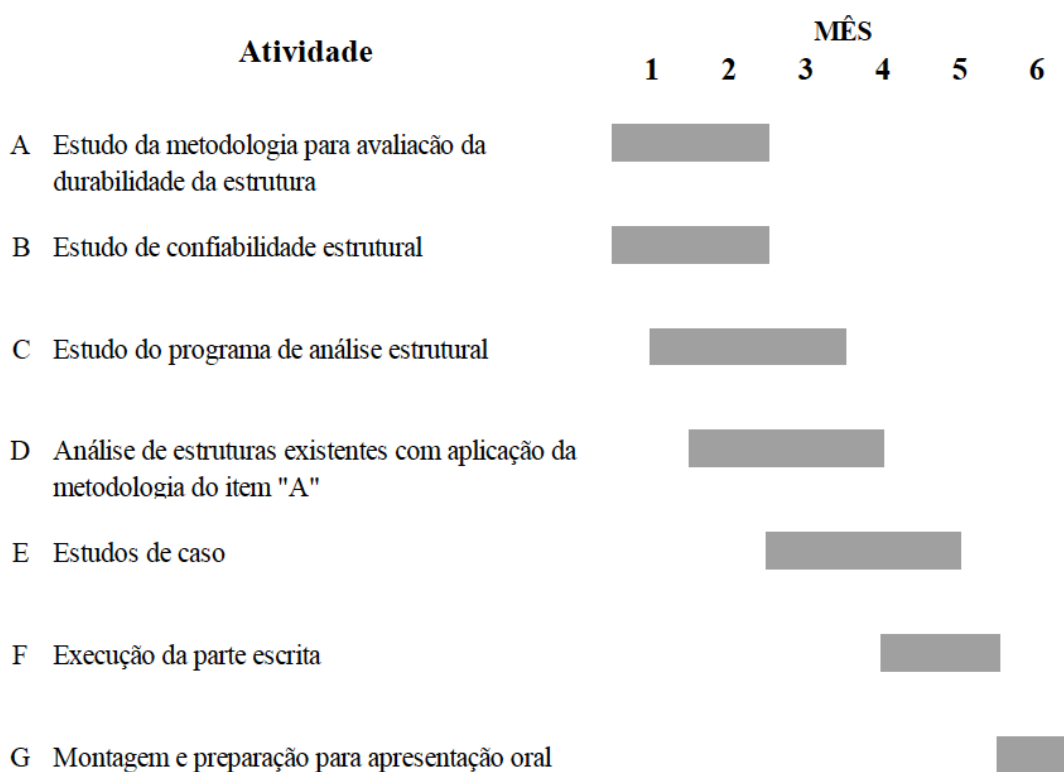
Atividade

MÊS

1 2 3 4 5 6

A Estudo da metodologia para avaliacão da durabilidade da estrutura

B Estudo de confiabilidade estrutural

C Estudo do programa de análise estrutural

D Análise de estruturas existentes com aplicação da metodologia do item "A"

E Estudos de caso

F Execução da parte escrita

G Montagem e preparação para apresentação oral